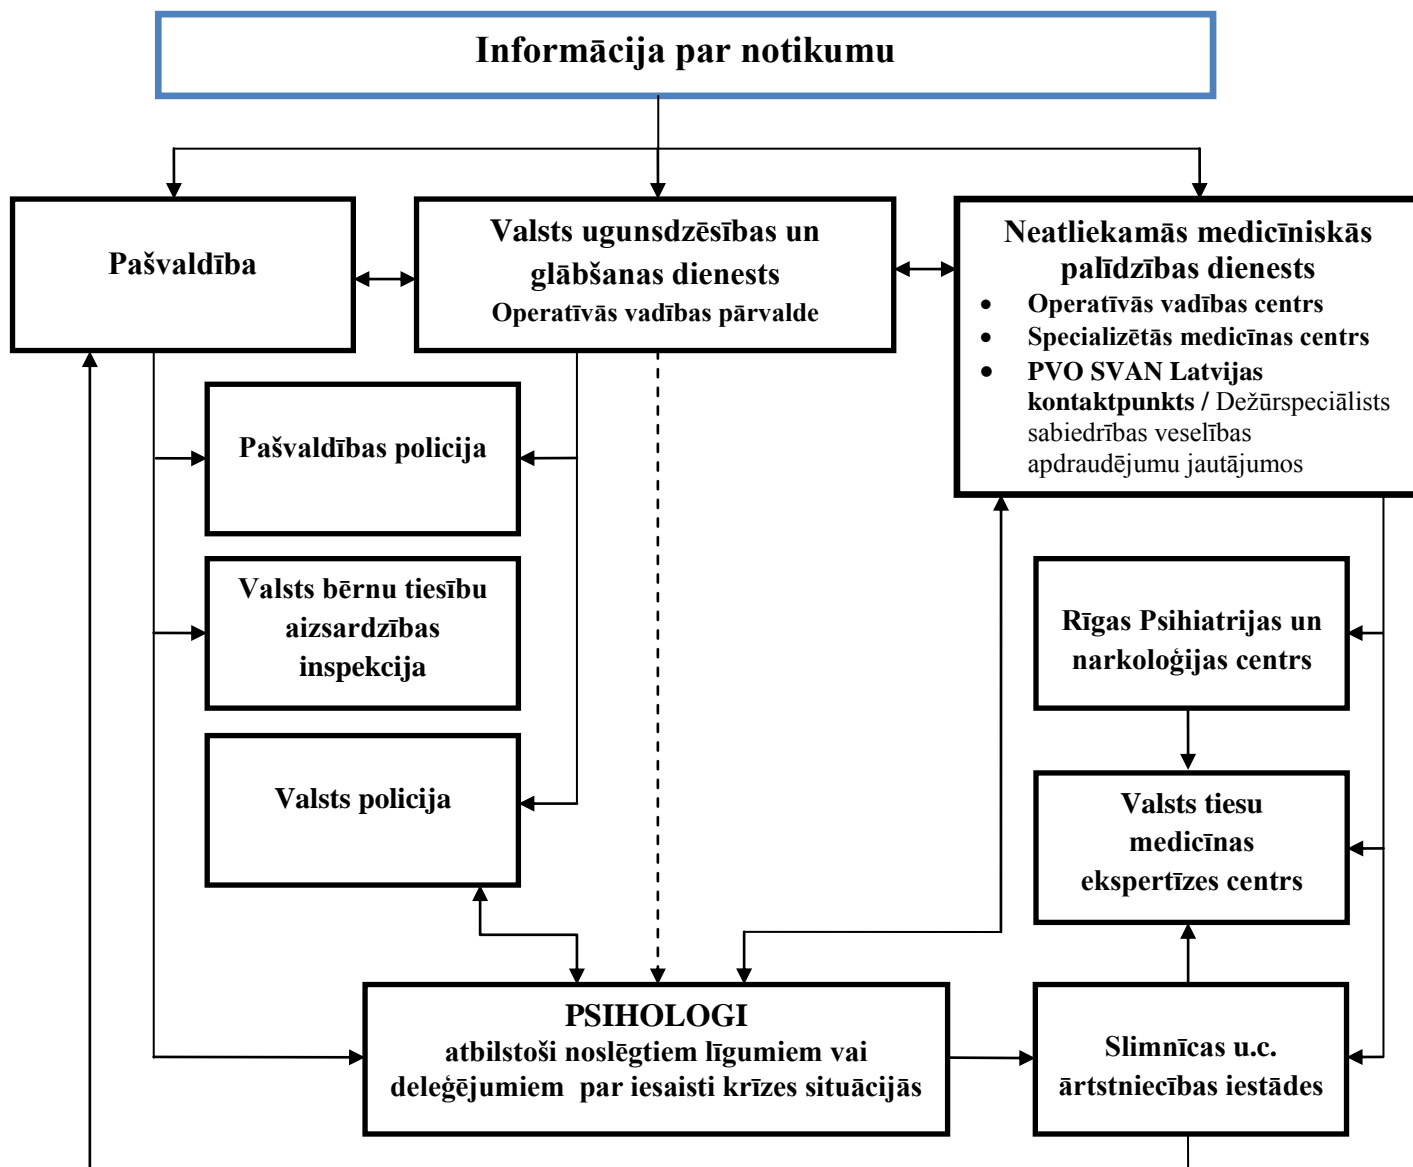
Informācija par notikumu

Pašvaldība

Valsts ugunsdzēsības un glābšanas dienests
Operatīvās vadības pārvalde

Neatliekamās medicīniskās palīdzības dienests
- Operatīvās vadības centrs
- Specializētās medicīnas centrs
- PVO SVAN Latvijas kontaktpunkts / Dežūrspeciālists sabiedrības veselības apdraudējumu jautājumos

Pašvaldības policija

Valsts bērnu tiesību aizsardzības inspekcija

Valsts policija

Rīgas Psihiatrijas un narkoloģijas centrs

Valsts tiesu medicīnas ekspertīzes centrs

PSIHOLOGI
atbilstoši noslēgtiem līgumiem vai deleģējumiem par iesaisti krīzes situācijās

Slimnīcas u.c. ārtstniecības iestādes